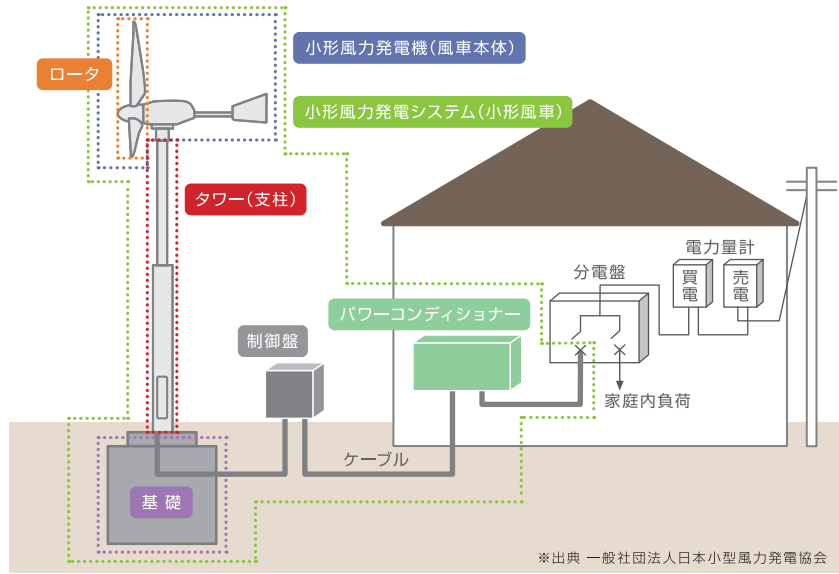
ロータ

小形風力発電機(風車本体)

小形風力発電システム(小形風車)

タワー(支柱)

電力量計

買電

売電

分電盤

パワーコンディショナー

制御盤

家庭内負荷

ケーブル

基礎

※出典 一般社団法人日本小型風力発電協会